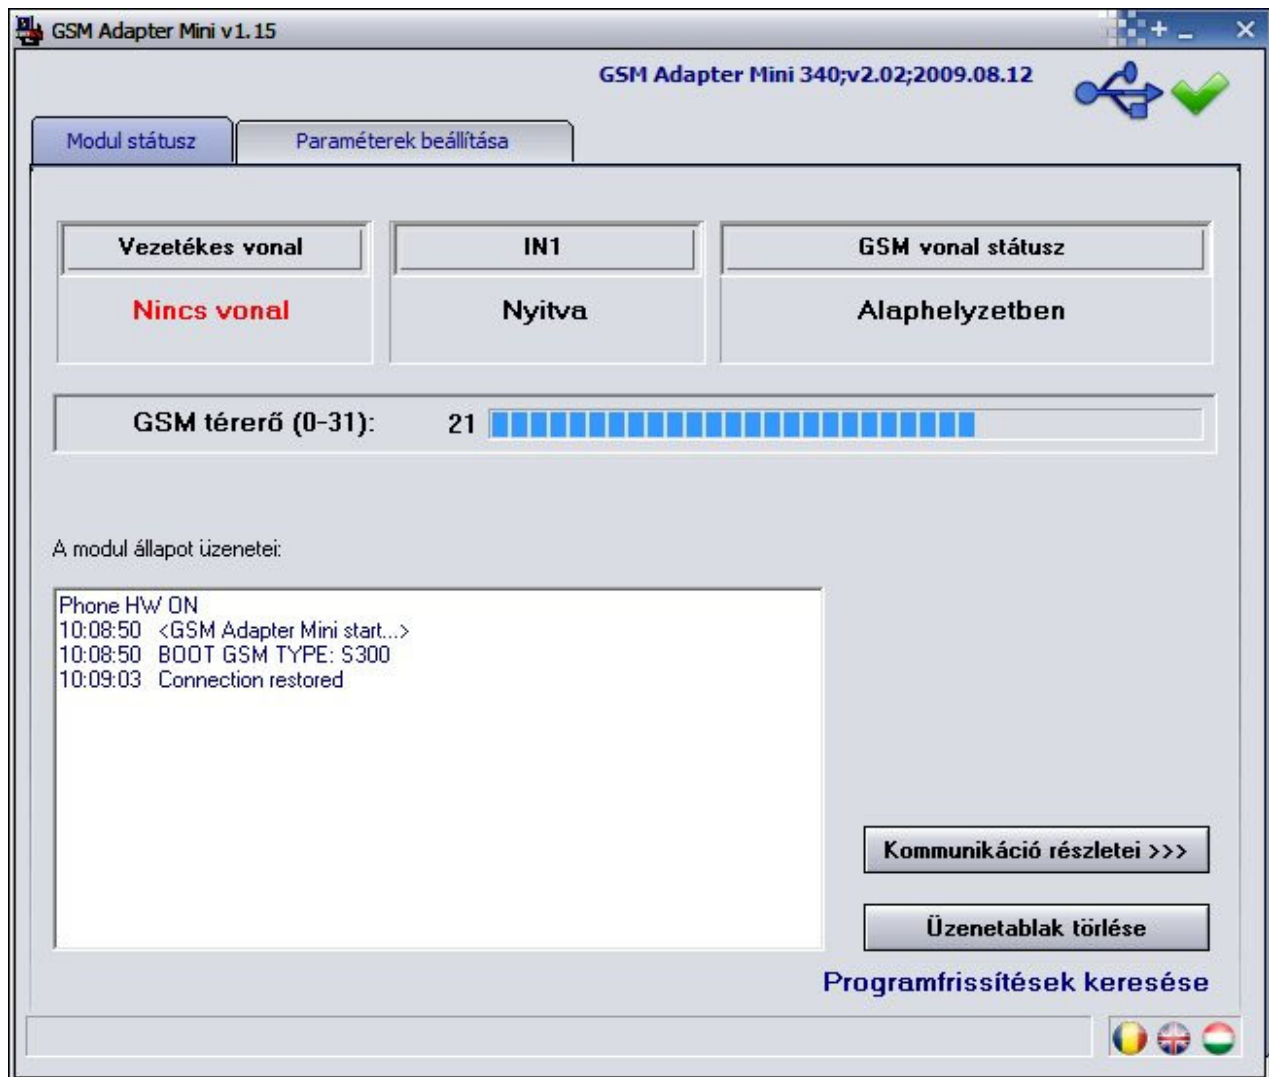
GSM Adapter Mini v1.15

GSM Adapter Mini 340;v2.02;2009.08.12

Modul státusz

Paraméterek beállítása

Vezetékes vonal

Nincs vonal

IN1

Nyitva

GSM vonal státusz

Alaphelyzetben

GSM térerő (0-31): 21

A modul állapot üzenetei:

Phone HW ON
10:08:50 <GSM Adapter Mini start...>
10:08:50 BOOT GSM TYPE: S300
10:09:03 Connection restored

Kommunikáció részletei >>>

Üzenetablak törlése

Programfrissítések keresése